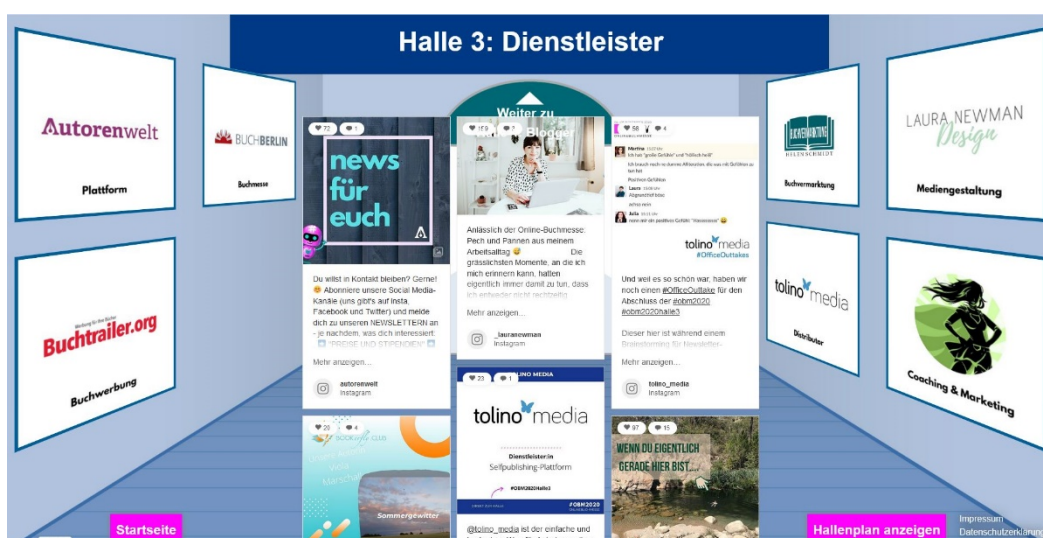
Halle 3: Dienstleister

Autorenwelt
Plattform

BUCHBERLIN
Buchmesse

Buchtrailer.org
Buchwerbung

Weiter zu
Blogger

72 1

news für euch

Du willst in Kontakt bleiben? Gerne! Abonniere unsere Social Media-Kanäle (uns gibt's auf Insta, Facebook und Twitter) und melde dich zu unseren NEWSLETTERN an - je nachdem, was dich interessiert: "PREISE UND STIPENDIEN"

Mehr anzeigen...

autorenwelt
Instagram

25 4

Sommergewitter

159

Anlässlich der Online-Buchmesse, Pech und Pannen aus meinem Arbeitsalltag Die grässlichsten Momente, an die ich mich erinnern kann, hatten eigentlich immer damit zu tun, dass ich entweder nicht rechtzeitig

Mehr anzeigen...

_lauranewman
Instagram

23 1

TOLINO MEDIA

tolino media

Dienstleister:in
Selfpublishing-Plattform

#OBM2020halle3

#OBM2020

@tolino_media ist der einfache und

58 4

tolino media
#OfficeOuttakes

Und weil es so schön war, haben wir noch einen #OfficeOuttake für den Abschluss der #obm2020 #obm2020halle3

Dieser hier ist während einem Brainstorming für Newsletter-

Mehr anzeigen...

tolino_media
Instagram

97 15

WENN DU EIGENTLICH GERADE HIER BIST...

Buchvermarktung

LAURA NEWMAN Design
Mediengestaltung

tolino media
Distributor

Coaching & Marketing

Startseite

Hallenplan anzeigen

Impressum
Datenschutzerklärung